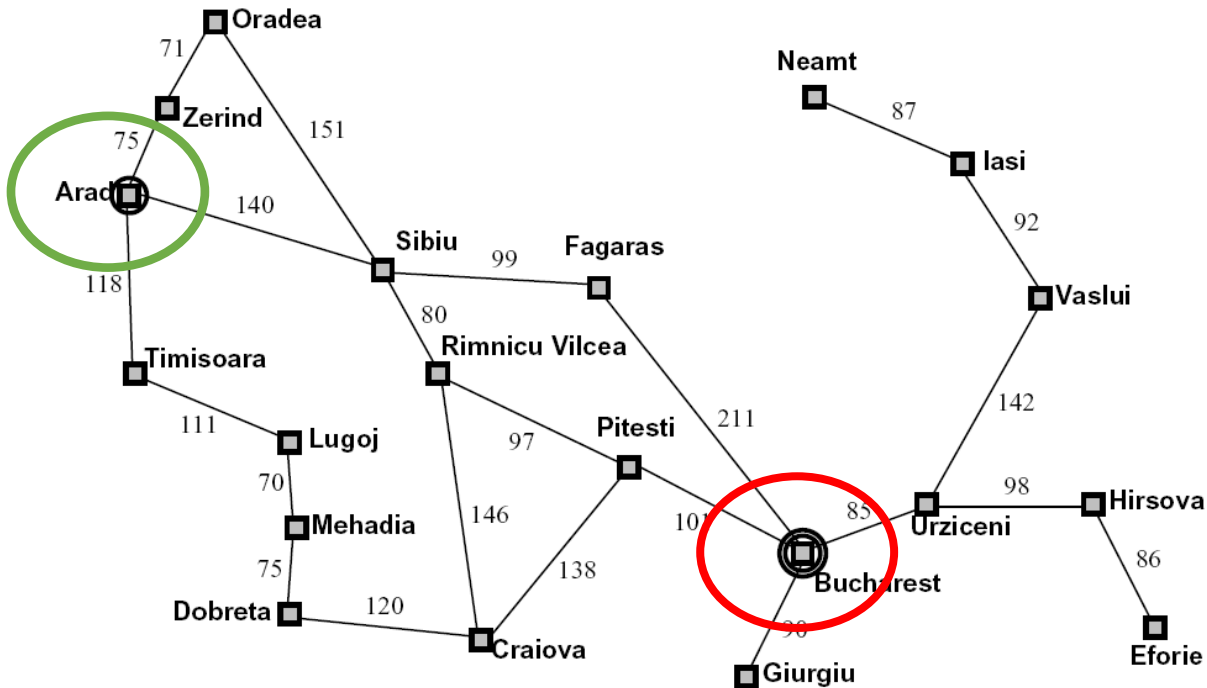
Oradea
71
Neamt
Zerind
87
151
75
Iasi
Arad
140
92
Sibiu
99
Fagaras
118
Vaslui
80
Rimnicu Vilcea
Timisoara
142
111
Lugoj
211
Pitesti
97
70
98
Hirsova
85
146
101
Mehadia
Urziceni
86
138
Bucharest
75
120
Dobreta
90
Craiova
Eforie
Giurgiu